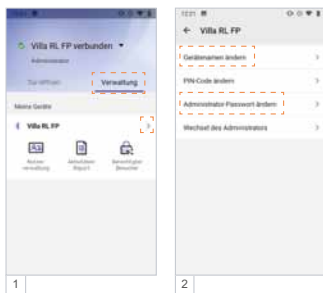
Villa RL FP verbunden
Administrator
Tür öffnen
Verwaltung
Meine Geräte
Villa RL FP
Nutzer-verwaltung
Aktivitäten Report
Benachrichtigt Besucher
1

12:21
← Villa RL FP
Gerätenamen ändern
PIN-Code ändern
Administrator Passwort ändern
Wechsel des Administrators
2